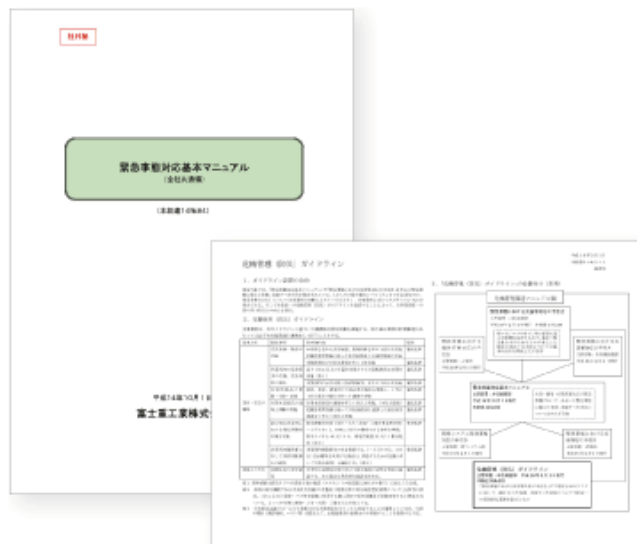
社外秘

緊急事態対応基本マニュアル
（全社共通編）

（本部運営用）

平成14年10月1日

富士重工業株式

危機管理（BCM）ガイドライン

1. ガイドライン策定の目的

2. 危機管理（BCM）ガイドライン

3. 「危機管理（BCM）ガイドライン位置付け（体系）

危機管理体制マニュアル体系

緊急事態対応基本マニュアル

危機管理（BCM）ガイドライン

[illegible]